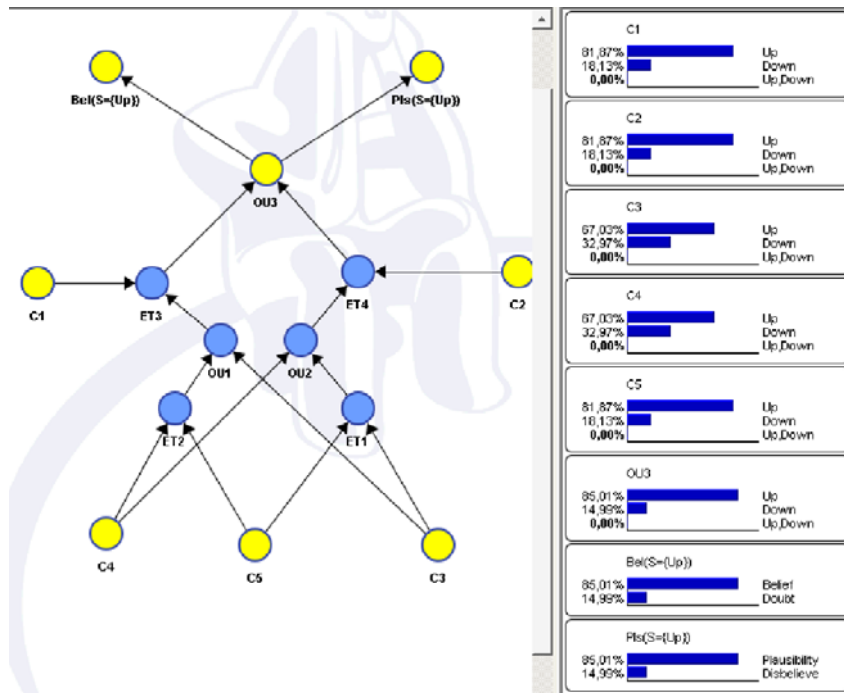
Bel(S={Up})

Pls(S={Up})

OU3

C1

ET3

ET4

C2

OU1

OU2

ET2

ET1

C4

C5

C3

C1
81,87% Up
18,13% Down
0,00% Up,Down

C2
81,87% Up
18,13% Down
0,00% Up,Down

C3
67,03% Up
32,97% Down
0,00% Up,Down

C4
67,03% Up
32,97% Down
0,00% Up,Down

C5
81,87% Up
18,13% Down
0,00% Up,Down

OU3
85,01% Up
14,99% Down
0,00% Up,Down

Bel(S={Up})
85,01% Belief
14,99% Doubt

Pls(S={Up})
85,01% Plausibility
14,99% Disbelieve